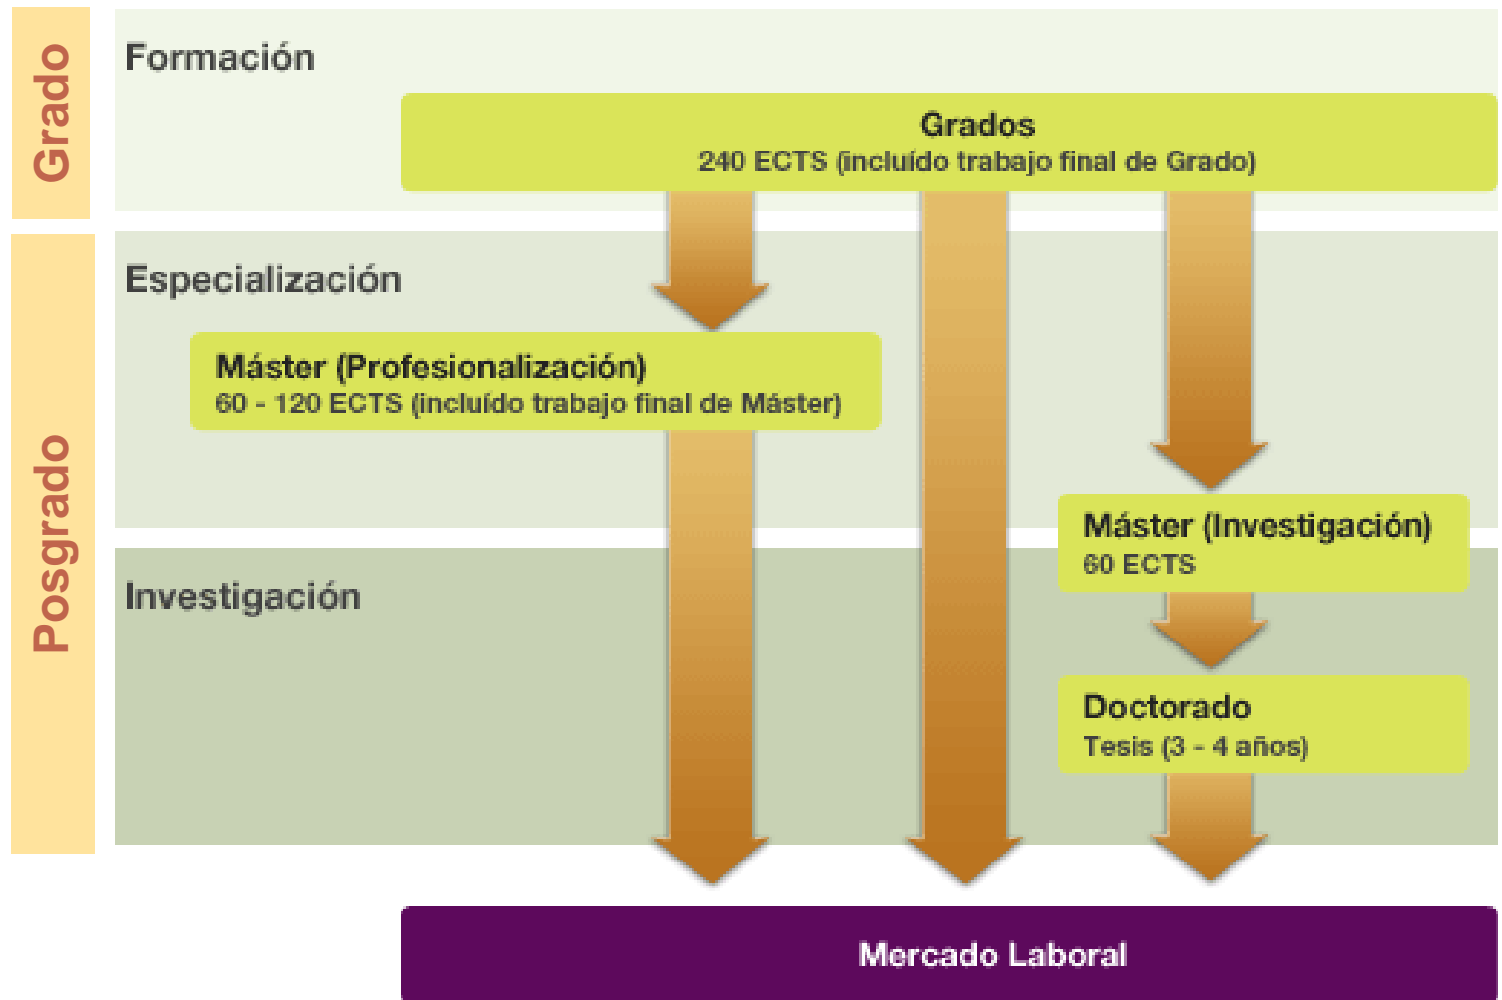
Grado

Formación

Grados
240 ECTS (incluído trabajo final de Grado)

Posgrado

Especialización

Máster (Profesionalización)
60 - 120 ECTS (incluído trabajo final de Máster)

Máster (Investigación)
60 ECTS

Investigación

Doctorado
Tesis (3 - 4 años)

Mercado Laboral